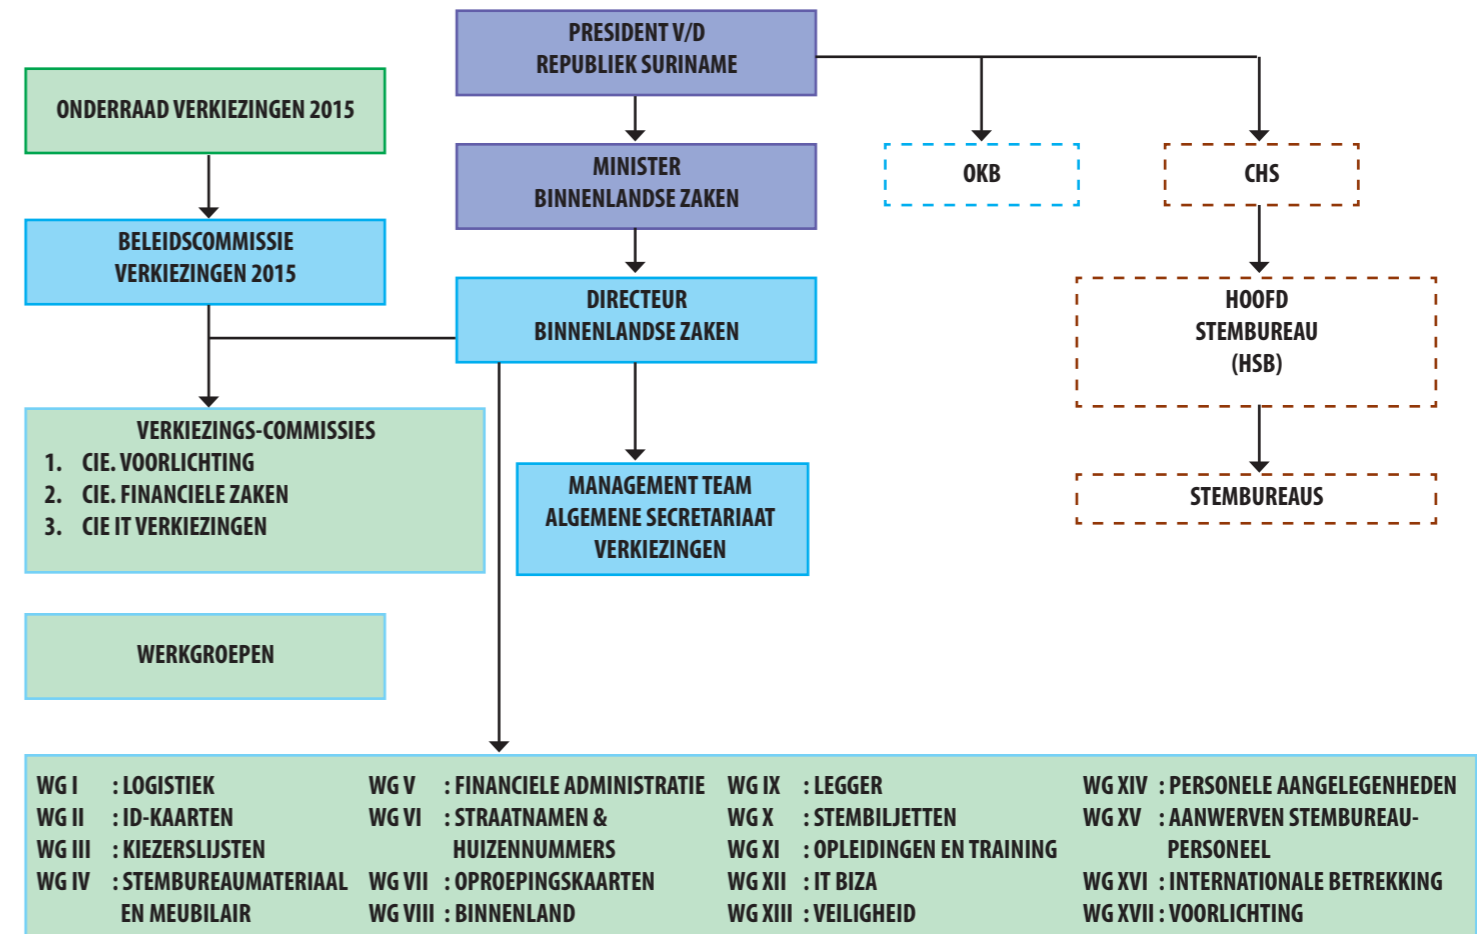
PRESIDENT V/D REPUBLIEK SURINAME

ONDERRAAD VERKIEZINGEN 2015

MINISTER BINNENLANDSE ZAKEN

OKB

CHS

BELEIDSCOMMISSIE VERKIEZINGEN 2015

DIRECTEUR BINNENLANDSE ZAKEN

HOOFD STEMBUREAU (HSB)

VERKIEZINGS-COMMISSIES
1. CIE. VOORLICHTING
2. CIE. FINANCIELE ZAKEN
3. CIE IT VERKIEZINGEN

MANAGEMENT TEAM ALGEMENE SECRETARIAAT VERKIEZINGEN

STEMBUREAUS

WERKGROEPEN

WG I : LOGISTIEK
WG II : ID-KAARTEN
WG III : KIEZERSLIJSTEN
WG IV : STEMBUREAUMATERIAAL EN MEUBILAIR

WG V : FINANCIELE ADMINISTRATIE
WG VI : STRAATNAMEN & HUIZENNUMMERS
WG VII : OPROEPINGSKAARTEN
WG VIII : BINNENLAND

WG IX : LEGGER
WG X : STEMBILJETTEN
WG XI : OPLEIDINGEN EN TRAINING
WG XII : IT BIZA
WG XIII : VEILIGHEID

WG XIV : PERSONELE AANGELEGENHEDEN
WG XV : AANWERVEN STEMBUREAU-PERSONEEL
WG XVI : INTERNATIONALE BETREKKING
WG XVII : VOORLICHTING